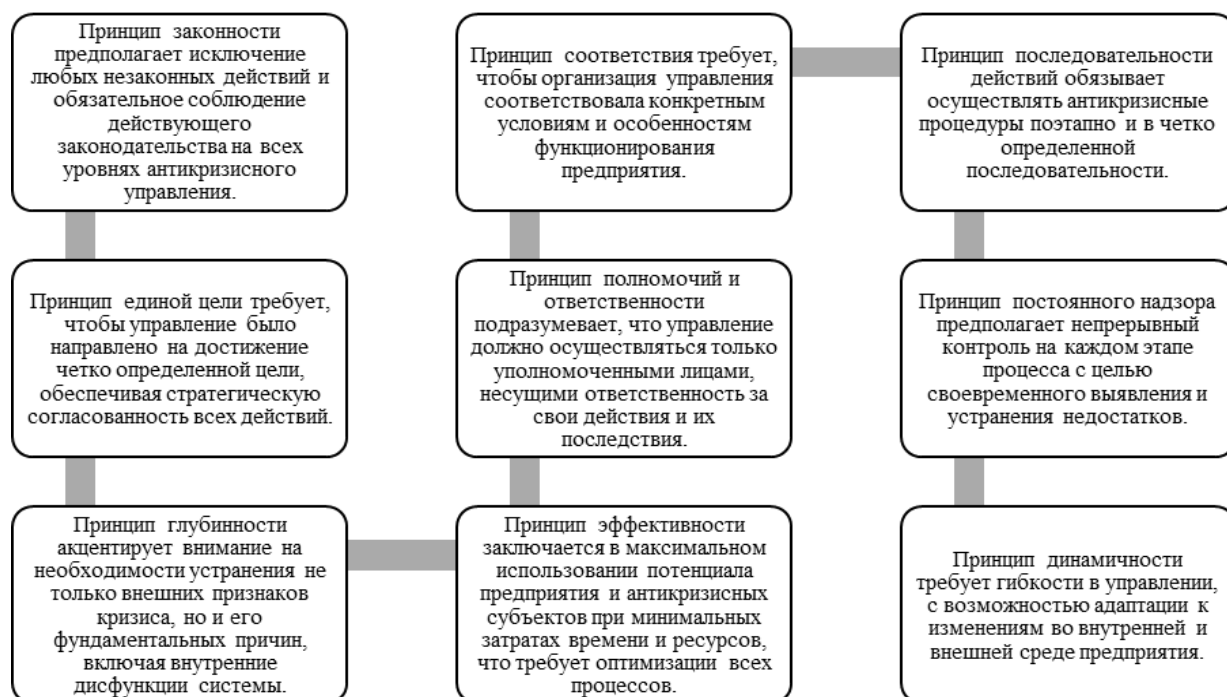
Принцип законности предполагает исключение любых незаконных действий и обязательное соблюдение действующего законодательства на всех уровнях антикризисного управления.

Принцип единой цели требует, чтобы управление было направлено на достижение четко определенной цели, обеспечивая стратегическую согласованность всех действий.

Принцип глубинности акцентирует внимание на необходимости устранения не только внешних признаков кризиса, но и его фундаментальных причин, включая внутренние дисфункции системы.

Принцип эффективности заключается в максимальном использовании потенциала предприятия и антикризисных субъектов при минимальных затратах времени и ресурсов, что требует оптимизации всех процессов.

Принцип полномочий и ответственности подразумевает, что управление должно осуществляться только уполномоченными лицами, несущими ответственность за свои действия и их последствия.

Принцип соответствия требует, чтобы организация управления соответствовала конкретным условиям и особенностям функционирования предприятия.

Принцип последовательности действий обязывает осуществлять антикризисные процедуры поэтапно и в четко определенной последовательности.

Принцип постоянного надзора предполагает непрерывный контроль на каждом этапе процесса с целью своевременного выявления и устранения недостатков.

Принцип динамичности требует гибкости в управлении, с возможностью адаптации к изменениям во внутренней и внешней среде предприятия.